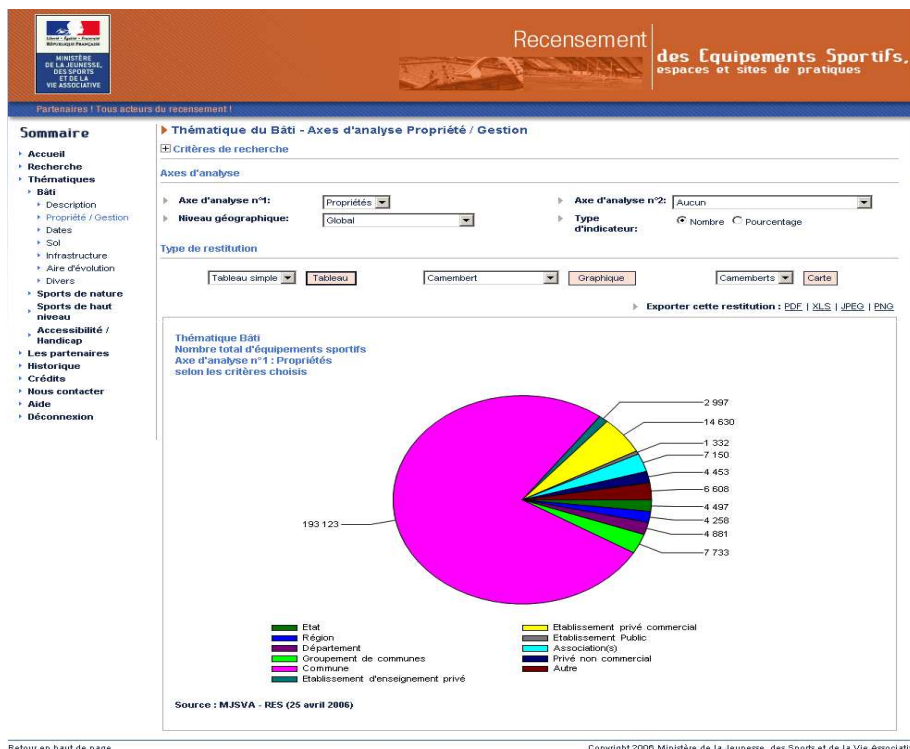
Liberté • Égalité • Fraternité
RÉPUBLIQUE FRANÇAISE
MINISTÈRE DE LA JEUNESSE, DES SPORTS ET DE LA VIE ASSOCIATIVE

Recensement des Equipements Sportifs, espaces et sites de pratiques

Partenaires ! Tous acteurs du recensement !

Sommaire
Accueil
Recherche
Thématiques
Bâti
Description
Propriété / Gestion
Dates
Sol
Infrastructure
Aire d'évolution
Divers
Sports de nature
Sports de haut niveau
Accessibilité / Handicap
Les partenaires
Historique
Crédits
Nous contacter
Aide
Déconnexion

Thématique du Bâti - Axes d'analyse Propriété / Gestion
Critères de recherche

Axes d'analyse
Axe d'analyse n°1: Propriétés
Axe d'analyse n°2: Aucun
Niveau géographique: Global
Type d'indicateur: Nombre Pourcentage

Type de restitution
Tableau simple Tableau
Camembert Graphique
Camemberts Carte

Exporter cette restitution : PDF | XLS | JPEG | PNG

Thématique Bâti
Nombre total d'équipements sportifs
Axe d'analyse n°1 : Propriétés
selon les critères choisis

2 997
14 630
1 332
7 150
4 453
6 608
4 497
4 258
4 881
7 733
193 123

Etat
Région
Département
Groupement de communes
Commune
Etablissement d'enseignement privé
Etablissement privé commercial
Etablissement Public
Association(s)
Privé non commercial
Autre

Source : MJSVA - RES (25 avril 2006)

Retour en haut de page
Copyright 2006 Ministère de la Jeunesse, des Sports et de la Vie Associati